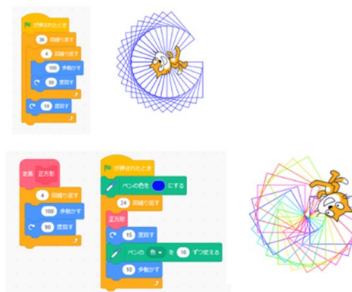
が押されたとき
36 回繰り返す
4 回繰り返す
100 歩動かす
90 度回す
10 度回す

定義 正方形
4 回繰り返す
100 歩動かす
90 度回す

が押されたとき
ペンの色を にする
24 回繰り返す
正方形
15 度回す
ペンの 色 を 10 ずつ変える
10 歩動かす